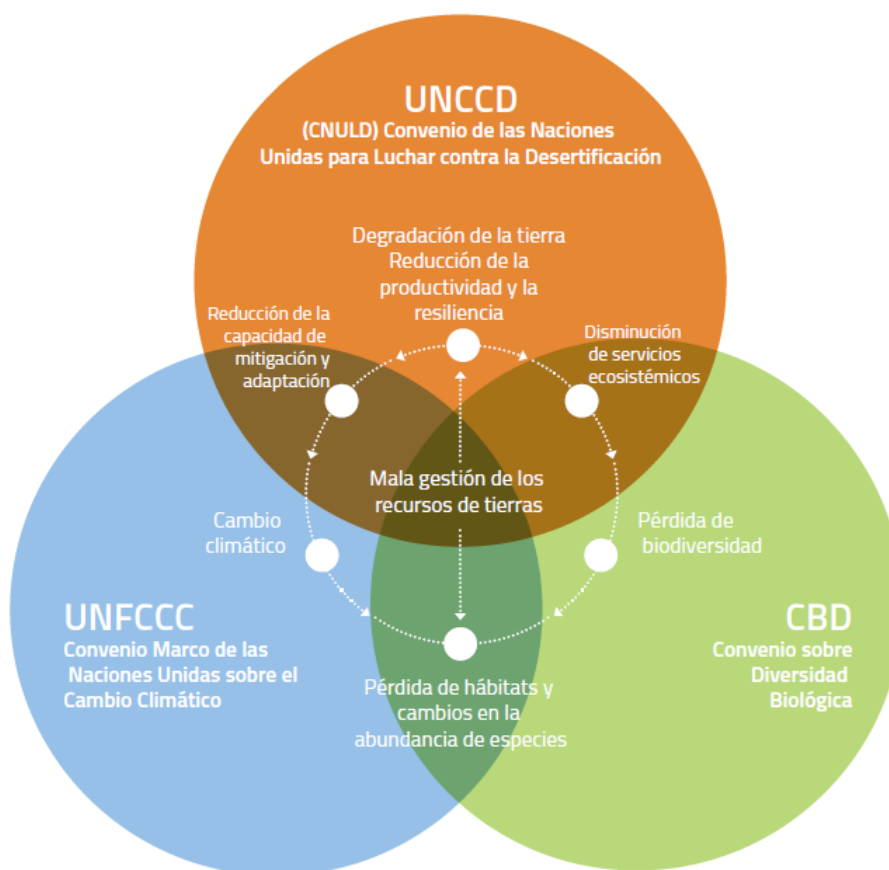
UNCCD
(CNULD) Convenio de las Naciones Unidas para Luchar contra la Desertificación

Degradación de la tierra
Reducción de la productividad y la resiliencia

Reducción de la capacidad de mitigación y adaptación

Disminución de servicios ecosistémicos

Mala gestión de los recursos de tierras

Cambio climático

Pérdida de biodiversidad

Pérdida de hábitats y cambios en la abundancia de especies

UNFCCC
Convenio Marco de las Naciones Unidas sobre el Cambio Climático

CBD
Convenio sobre Diversidad Biológica